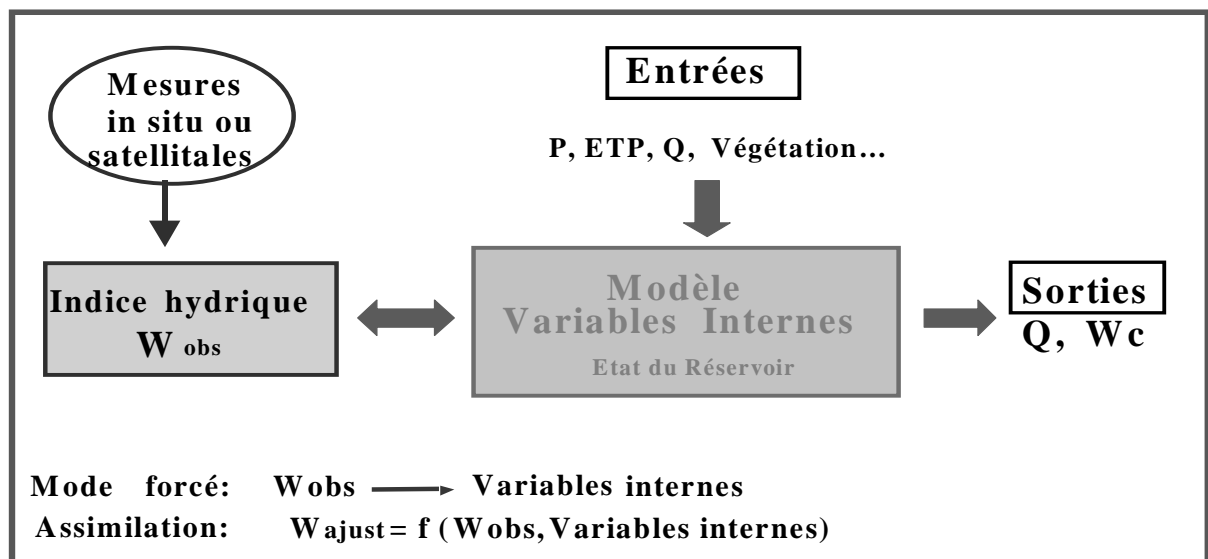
Mesures in situ ou satellitales

Entrées

P, ETP, Q, Végétation...

Indice hydrique
$W_{obs}$

Modèle
Variables Internes
Etat du Réservoir

Sorties
Q, Wc

Mode forcé: Wobs → Variables internes

Assimilation: $W_{ajust}$ = f (Wobs, Variables internes)